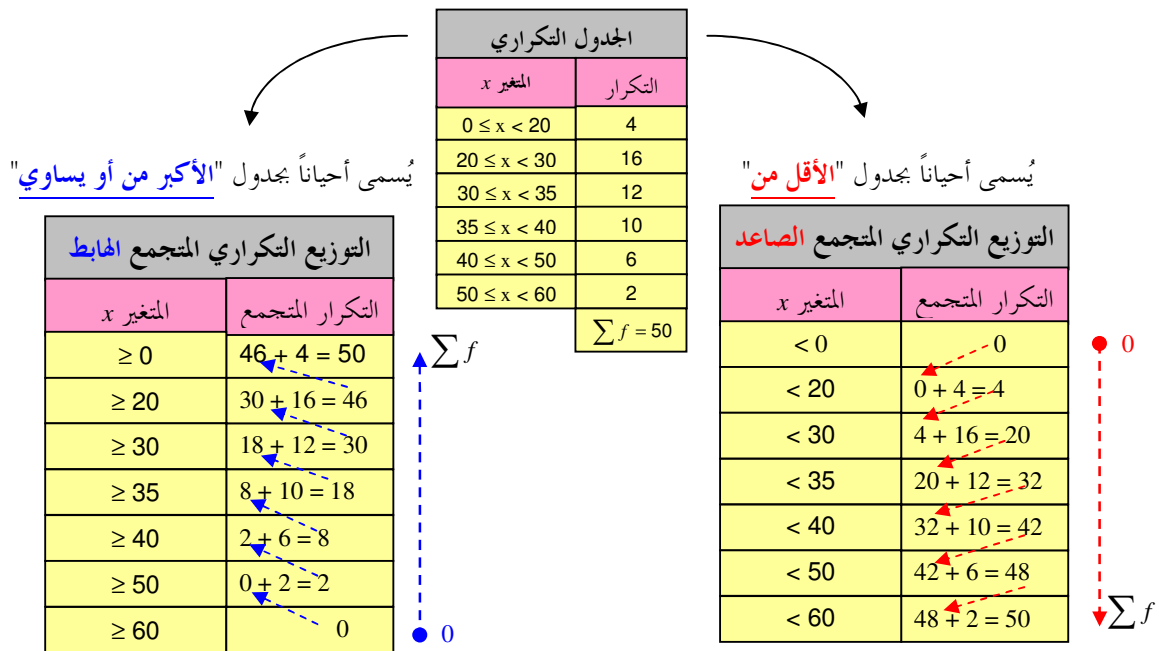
الجدول التكراري

| التكرار | المتغير $x$ |
|---|---|
| 4 | $0 \leq x < 20$ |
| 16 | $20 \leq x < 30$ |
| 12 | $30 \leq x < 35$ |
| 10 | $35 \leq x < 40$ |
| 6 | $40 \leq x < 50$ |
| 2 | $50 \leq x < 60$ |
| $\sum f = 50$ | |

يُسمى أحياناً بجدول "الأقل من"

التوزيع التكراري المتجمع الصاعد

| التكرار المتجمع | المتغير $x$ |
|---|---|
| 0 | $< 0$ |
| $0 + 4 = 4$ | $< 20$ |
| $4 + 16 = 20$ | $< 30$ |
| $20 + 12 = 32$ | $< 35$ |
| $32 + 10 = 42$ | $< 40$ |
| $42 + 6 = 48$ | $< 50$ |
| $48 + 2 = 50$ | $< 60$ |

0
$\sum f$

يُسمى أحياناً بجدول "الأكبر من أو يساوي"

التوزيع التكراري المتجمع الهابط

| التكرار المتجمع | المتغير $x$ |
|---|---|
| $46 + 4 = 50$ | $\geq 0$ |
| $30 + 16 = 46$ | $\geq 20$ |
| $18 + 12 = 30$ | $\geq 30$ |
| $8 + 10 = 18$ | $\geq 35$ |
| $2 + 6 = 8$ | $\geq 40$ |
| $0 + 2 = 2$ | $\geq 50$ |
| 0 | $\geq 60$ |

$\sum f$
0